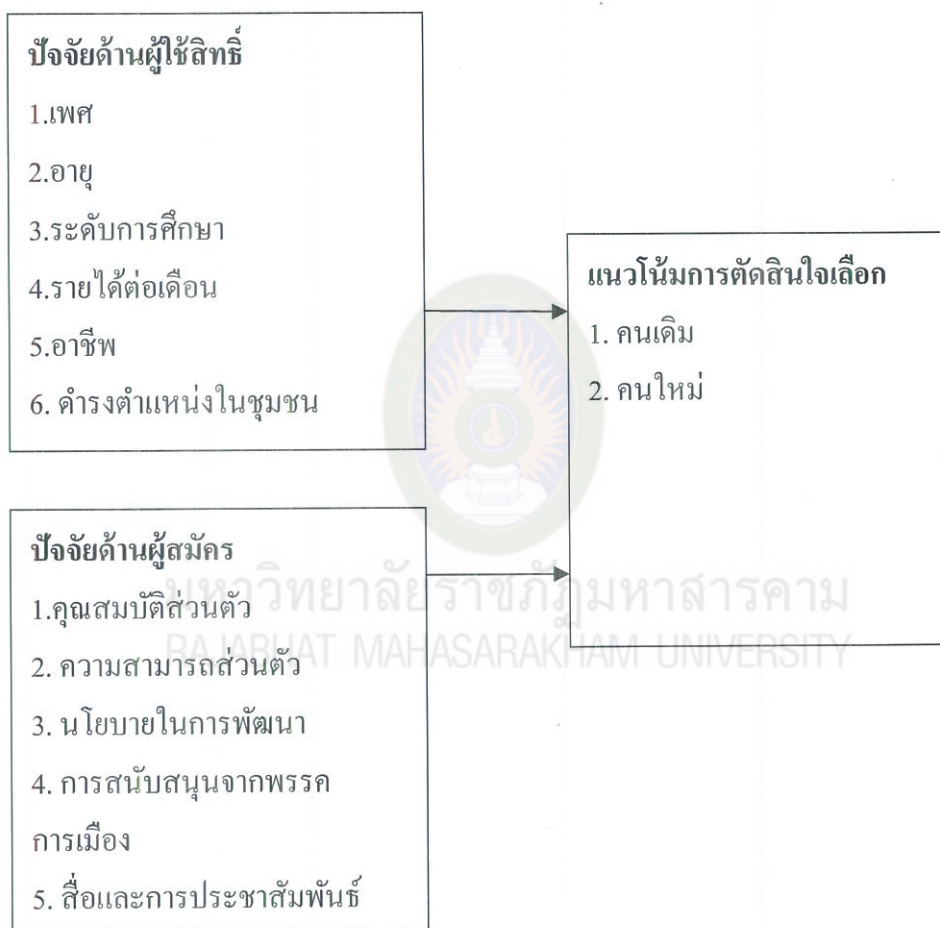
ปัจจัยด้านผู้ใช้สิทธิ์

1.เพศ

2.อายุ

3.ระดับการศึกษา

4.รายได้ต่อเดือน

5.อาชีพ

6. ดำรงตำแหน่งในชุมชน

แนวโน้มการตัดสินใจเลือก

1. คนเดิม

2. คนใหม่

ปัจจัยด้านผู้สมัคร

1.คุณสมบัติส่วนตัว

2. ความสามารถส่วนตัว

3. นโยบายในการพัฒนา

4. การสนับสนุนจากพรรคการเมือง

5. สื่อและการประชาสัมพันธ์

มหาวิทยาลัยราชภัฏมหาสารคาม
RAJABHAT MAHASARAKHAM UNIVERSITY